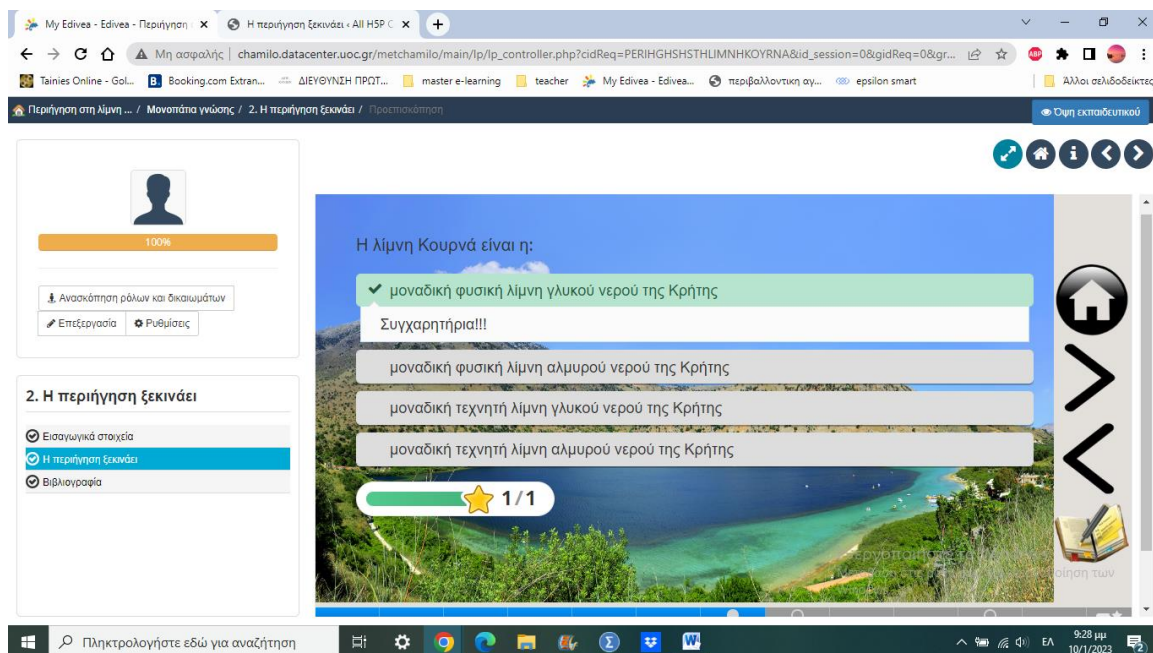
My Edivea - Edivea - Περιήγηση
Η περιήγηση ξεκινάει - All H5P C
Μη ασφαλής | chamilo.datacenter.uoc.gr/metchamilo/main/lp/lp_controller.php?cidReq=PERIHGHSHSTHLIMNHKOYRNA&id_session=0&gidReq=0&gr...
Tainies Online - Gol... Booking.com Extran... ΔΙΕΥΘΥΝΣΗ ΠΡΩΤ... master e-learning teacher My Edivea - Edivea... περιβαλλοντική αγ... epsilon smart Άλλοι σελιδοδείκτες

Περιήγηση στη λίμνη ... / Μονοπάτια γνώσης / 2. Η περιήγηση ξεκινάει / Προεπισκόπηση
Όψη εκπαιδευτικού

100%
Ανασκόπηση ρόλων και δικαιωμάτων
Επεξεργασία Ρυθμίσεις

2. Η περιήγηση ξεκινάει
Εισαγωγικά στοιχεία
Η περιήγηση ξεκινάει
Βιβλιογραφία

Η λίμνη Κουρνά είναι η:
✔ μοναδική φυσική λίμνη γλυκού νερού της Κρήτης
Συγχαρητήρια!!!
μοναδική φυσική λίμνη αλμυρού νερού της Κρήτης
μοναδική τεχνητή λίμνη γλυκού νερού της Κρήτης
μοναδική τεχνητή λίμνη αλμυρού νερού της Κρήτης
1/1

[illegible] οίηση των

Πληκτρολογήστε εδώ για αναζήτηση
ΕΛ 9:28 μμ 10/1/2023